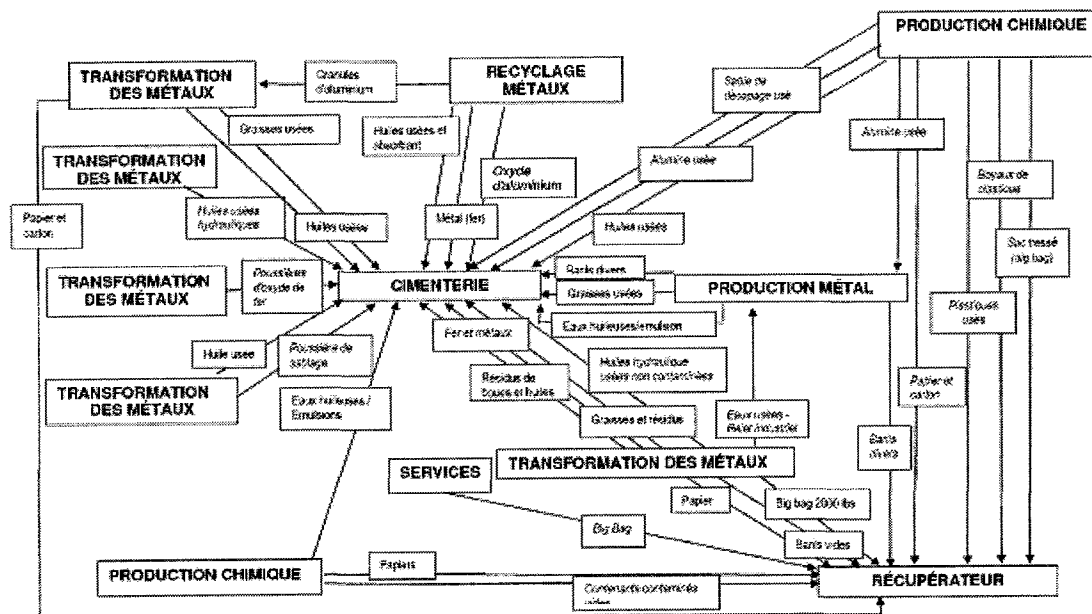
PRODUCTION CHIMIQUE

TRANSFORMATION DES MÉTAUX

Granules d'aluminium

RECYCLAGE MÉTAUX

Sable de décapage usé

Graisses usées

Huiles usées et absorbant

Alumine usée

TRANSFORMATION DES MÉTAUX

Oxyde d'aluminium

Alumine usée

Boyaux de plastique

Papier et carton

Huiles usées hydrauliques

Huiles usées

Métal (fer)

Huiles usées

Sac tissé (big bag)

TRANSFORMATION DES MÉTAUX

Poussières d'oxyde de fer

CIMENTERIE

Barils divers

Graisses usées

PRODUCTION MÉTAL

Plastiques usés

Eaux huileuses/émulsion

Huile usée

Poussière de sablage

Fer et métaux

Huiles hydraulique usées non contaminées

TRANSFORMATION DES MÉTAUX

Résidus de boues et huiles

Papier et carton

Eaux huileuses / Émulsions

Graisses et résidus

Eaux usées - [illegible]

Barils divers

SERVICES

TRANSFORMATION DES MÉTAUX

Papier

Big bag 2000 lbs

Big Bag

Barils vides

PRODUCTION CHIMIQUE

Papiers

Contenants contaminés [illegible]

RÉCUPÉRATEUR